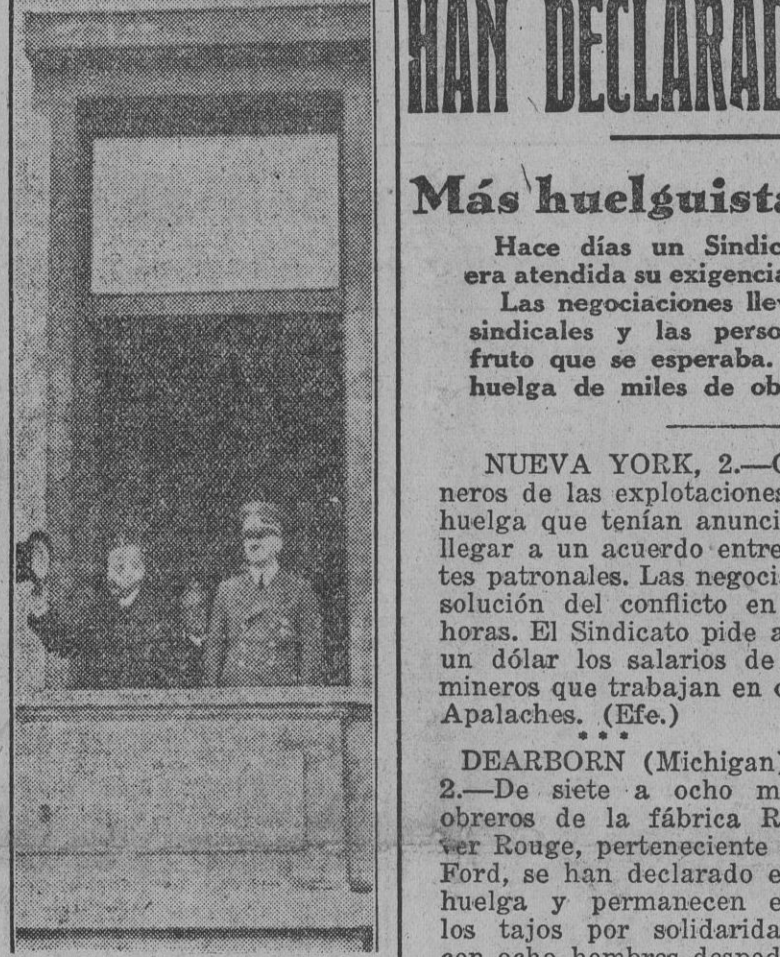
HAN DECLARAD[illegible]

Más huelguista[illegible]

Hace días un Sindic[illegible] era atendida su exigencia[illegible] Las negociaciones lle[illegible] sindicales y las perso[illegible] fruto que se esperaba. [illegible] huelga de miles de ob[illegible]

NUEVA YORK, 2.—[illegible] neros de las explotaciones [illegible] huelga que tenían anunci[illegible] llegar a un acuerdo entre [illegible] tes patronales. Las negoci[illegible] solución del conflicto en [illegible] horas. El Sindicato pide a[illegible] un dólar los salarios de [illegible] mineros que trabajan en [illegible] Apalaches. (Efe.)

* * *

DEARBORN (Michigan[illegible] 2.—De siete a ocho m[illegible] obreros de la fábrica R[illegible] ver Rouge, perteneciente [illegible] Ford, se han declarado e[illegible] huelga y permanecen e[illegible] los tajos por solidarida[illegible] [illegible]